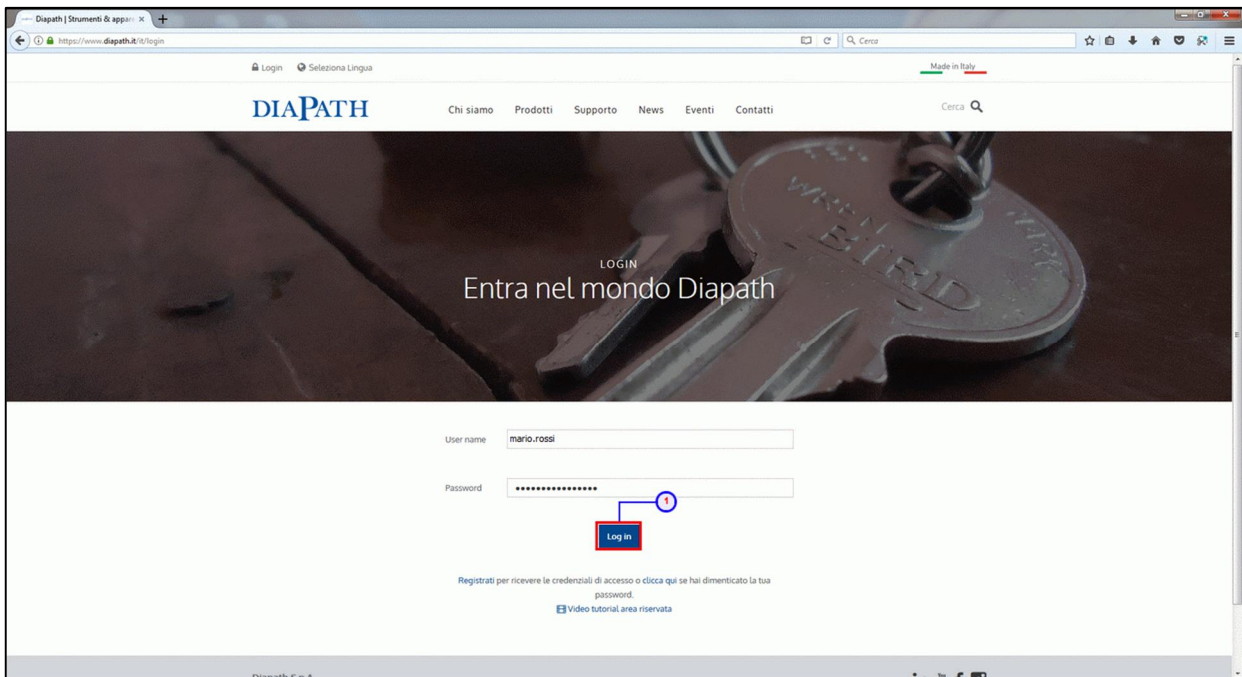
Diapath | Strumenti & appar ×

https://www.diapath.it/it/login

Cerca

Login Seleziona Lingua

Made in Italy

DIAPATH

Chi siamo Prodotti Supporto News Eventi Contatti

Cerca

LOGIN

Entra nel mondo Diapath

User name mario.rossi

Password ••••••••••••••••

1

Log in

Registrati per ricevere le credenziali di accesso o clicca qui se hai dimenticato la tua password.

Video tutorial area riservata

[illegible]